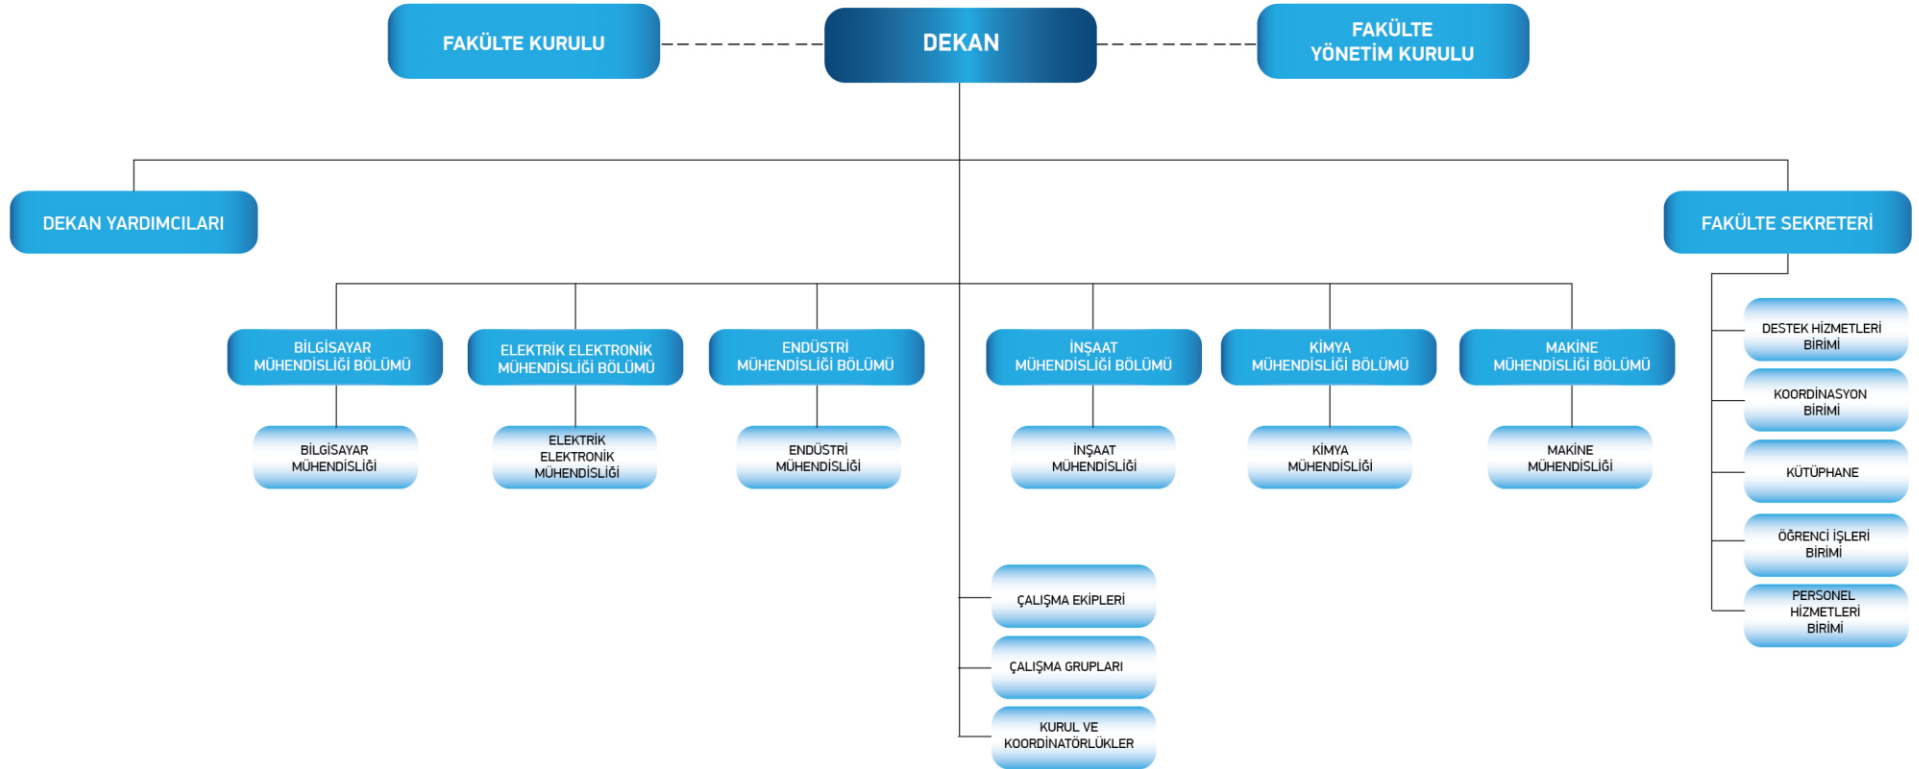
FAKÜLTE KURULU

DEKAN

FAKÜLTE YÖNETİM KURULU

DEKAN YARDIMCILARI

FAKÜLTE SEKRETERİ

BİLGİSAYAR MÜHENDİSLİĞİ BÖLÜMÜ

BİLGİSAYAR MÜHENDİSLİĞİ

ELEKTRİK ELEKTRONİK MÜHENDİSLİĞİ BÖLÜMÜ

ELEKTRİK ELEKTRONİK MÜHENDİSLİĞİ

ENDÜSTRİ MÜHENDİSLİĞİ BÖLÜMÜ

ENDÜSTRİ MÜHENDİSLİĞİ

İNŞAAT MÜHENDİSLİĞİ BÖLÜMÜ

İNŞAAT MÜHENDİSLİĞİ

KİMYA MÜHENDİSLİĞİ BÖLÜMÜ

KİMYA MÜHENDİSLİĞİ

MAKİNE MÜHENDİSLİĞİ BÖLÜMÜ

MAKİNE MÜHENDİSLİĞİ

DESTEK HİZMETLERİ BİRİMİ

KOORDİNASYON BİRİMİ

KÜTÜPHANE

ÖĞRENCİ İŞLERİ BİRİMİ

PERSONEL HİZMETLERİ BİRİMİ

ÇALIŞMA EKİPLERİ

ÇALIŞMA GRUPLARI

KURUL VE KOORDİNATÖRLÜKLER